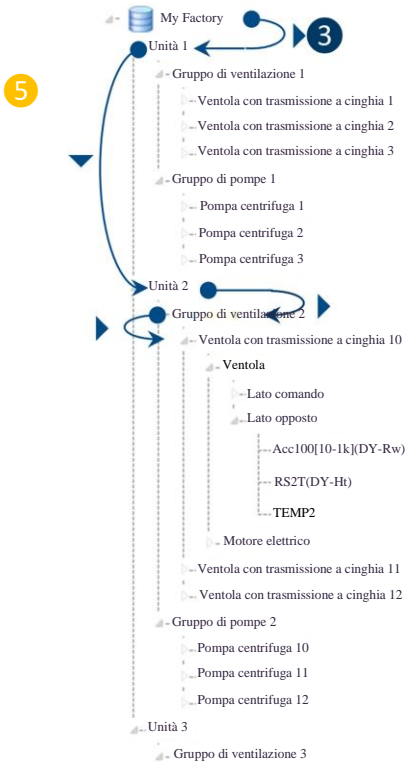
My Factory
3
Unità 1
5
Gruppo di ventilazione 1
Ventola con trasmissione a cinghia 1
Ventola con trasmissione a cinghia 2
Ventola con trasmissione a cinghia 3
Gruppo di pompe 1
Pompa centrifuga 1
Pompa centrifuga 2
Pompa centrifuga 3
Unità 2
Gruppo di ventilazione 2
Ventola con trasmissione a cinghia 10
Ventola
Lato comando
Lato opposto
Acc100[10-1k](DY-Rw)
RS2T(DY-Ht)
TEMP2
Motore elettrico
Ventola con trasmissione a cinghia 11
Ventola con trasmissione a cinghia 12
Gruppo di pompe 2
Pompa centrifuga 10
Pompa centrifuga 11
Pompa centrifuga 12
Unità 3
Gruppo di ventilazione 3